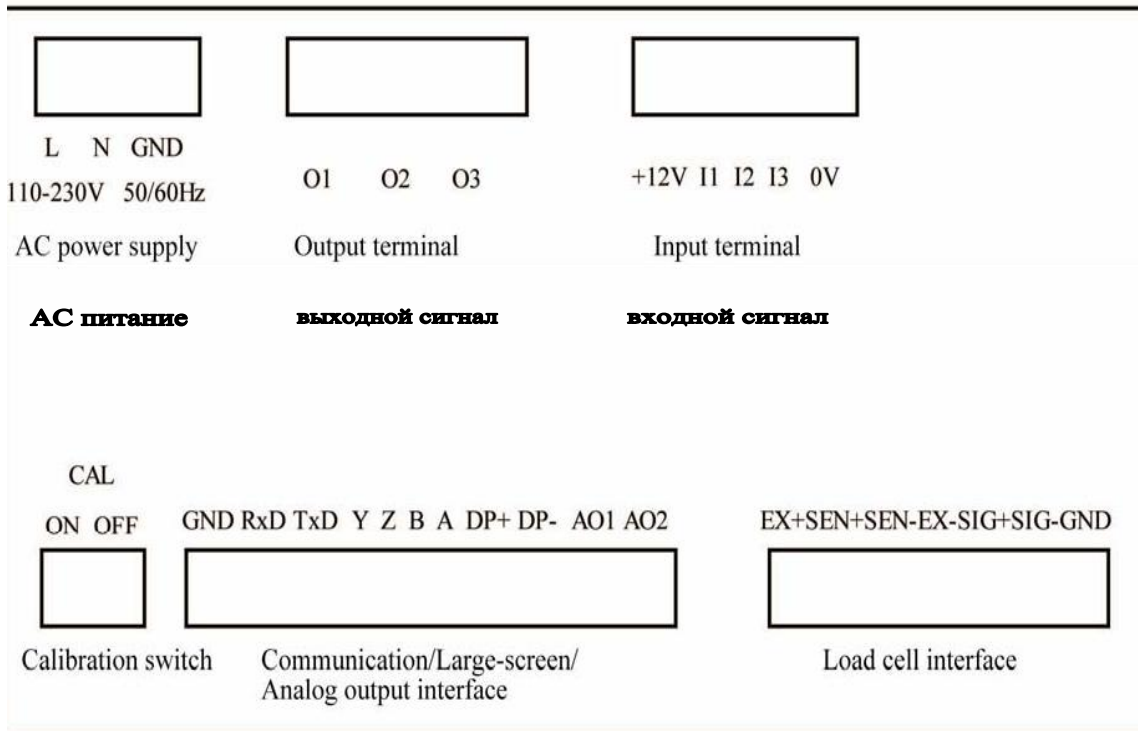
L N GND
110-230V 50/60Hz
AC power supply

O1 O2 O3
Output terminal

+12V I1 I2 I3 0V
Input terminal

AC питание

выходной сигнал

входной сигнал

CAL
ON OFF
Calibration switch

GND RxD TxD Y Z B A DP+ DP- AO1 AO2
Communication/Large-screen/ Analog output interface

EX+SEN+SEN-EX-SIG+SIG-GND
Load cell interface